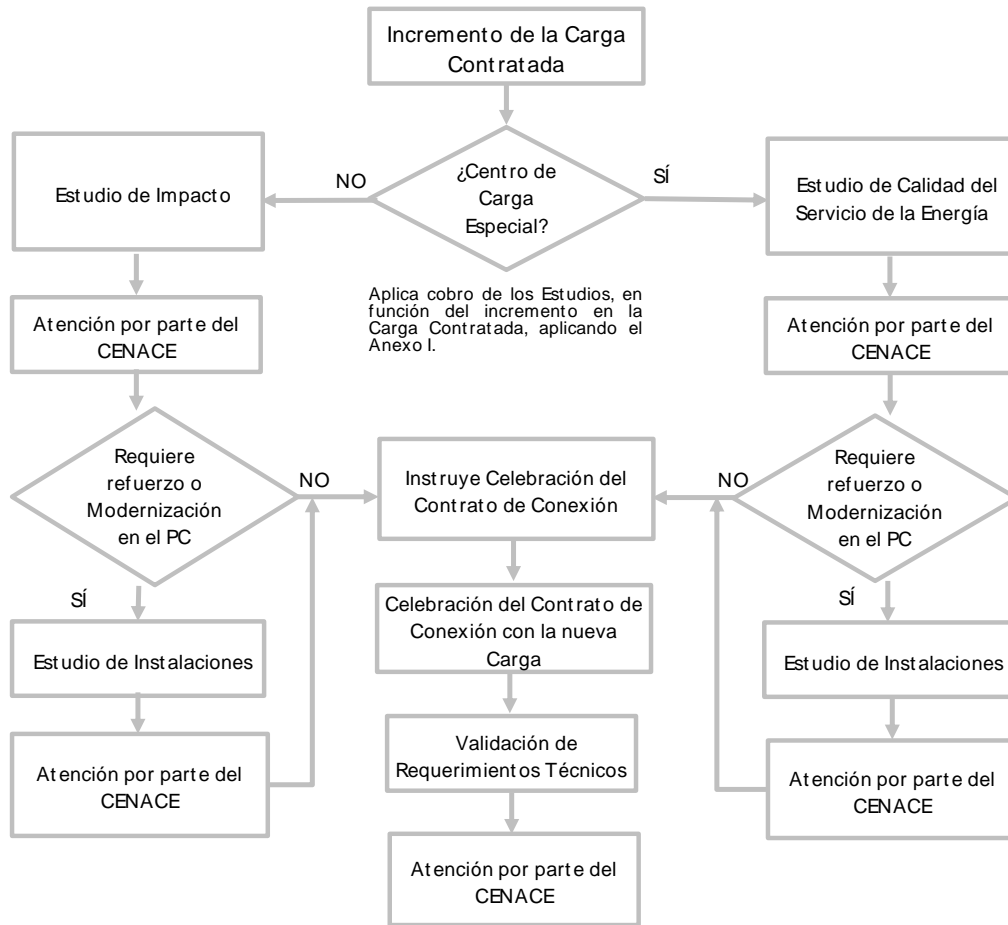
Incremento de la Carga Contratada

¿Centro de Carga Especial?

NO

SÍ

Estudio de Impacto

Estudio de Calidad del Servicio de la Energía

Aplica cobro de los Estudios, en función del incremento en la Carga Contratada, aplicando el Anexo I.

Atención por parte del CENACE

Atención por parte del CENACE

Requiere refuerzo o Modernización en el PC

NO

Instruye Celebración del Contrato de Conexión

NO

Requiere refuerzo o Modernización en el PC

SÍ

Celebración del Contrato de Conexión con la nueva Carga

SÍ

Estudio de Instalaciones

Estudio de Instalaciones

Validación de Requerimientos Técnicos

Atención por parte del CENACE

Atención por parte del CENACE

Atención por parte del CENACE